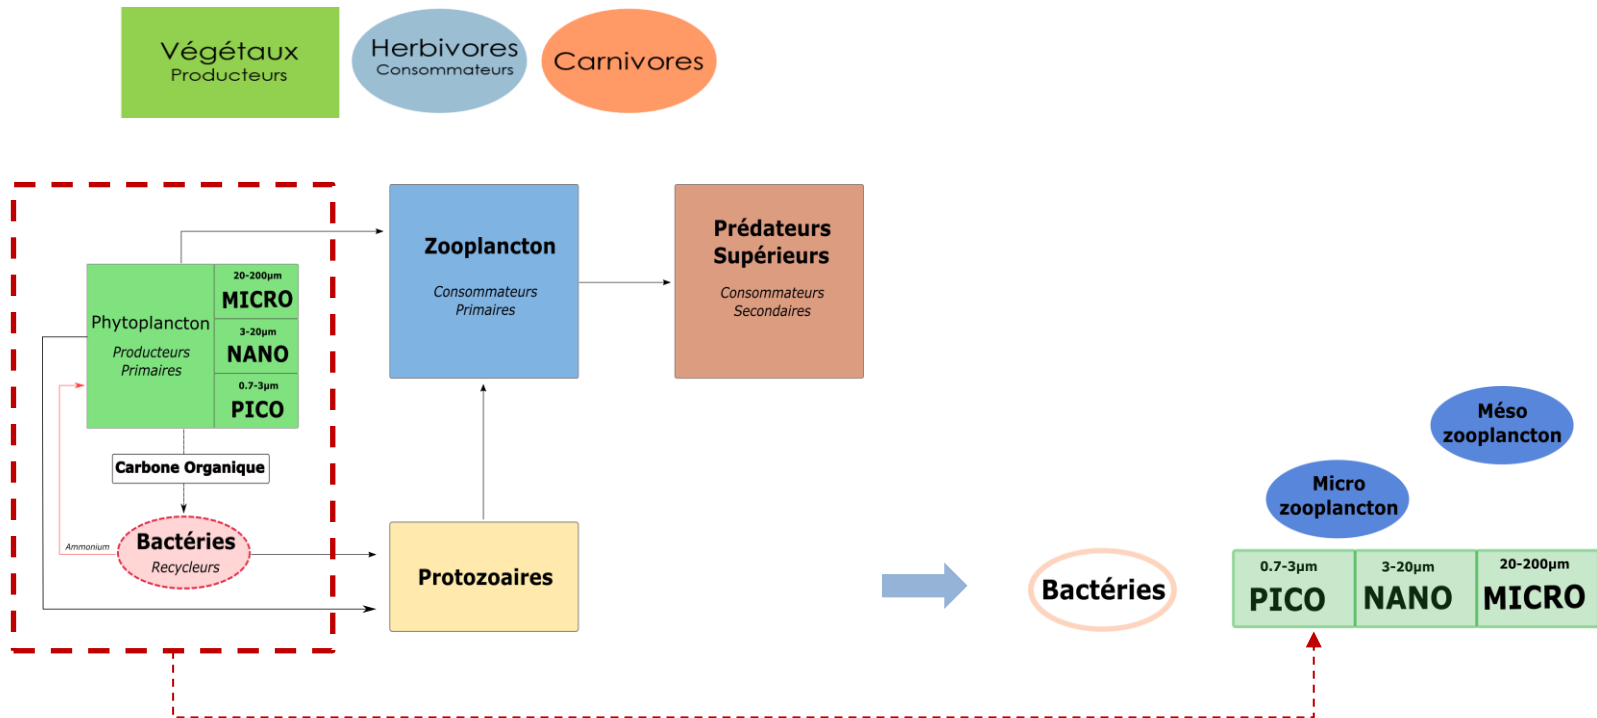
Végétaux
Producteurs

Herbivores
Consommateurs

Carnivores

Phytoplancton
Producteurs Primaires

20-200µm
MICRO
3-20µm
NANO
0.7-3µm
PICO

Carbone Organique

Ammonium

Bactéries
Recycleurs

Zooplancton
Consommateurs Primaires

Prédateurs Supérieurs
Consommateurs Secondaires

Protozoaires

Méso zooplancton

Micro zooplancton

Bactéries

| 0.7-3µm PICO | 3-20µm NANO | 20-200µm MICRO |
|---|---|---|